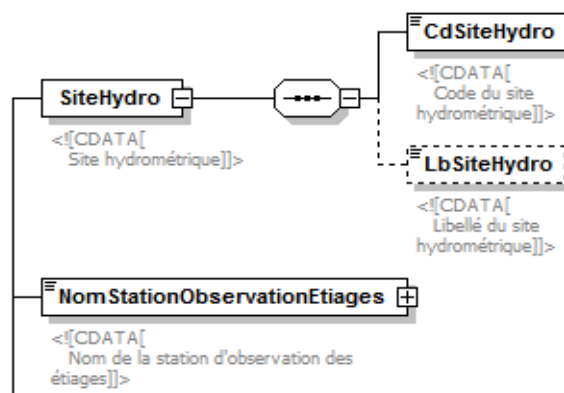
SiteHydro

<![CDATA[ Site hydrométrique]]>

CdSiteHydro

<![CDATA[ Code du site hydrométrique]]>

LbSiteHydro

<![CDATA[ Libellé du site hydrométrique]]>

NomStationObservationEtiages

<![CDATA[ Nom de la station d'observation des étiages]]>